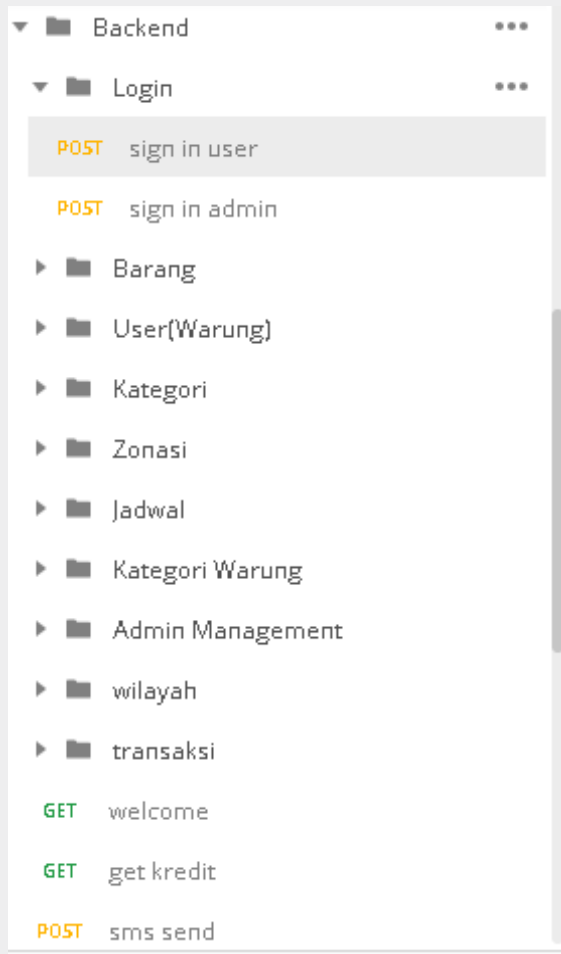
Backend •••

Login •••

POST sign in user

POST sign in admin

Barang

User(Warung)

Kategori

Zonasi

Jadwal

Kategori Warung

Admin Management

wilayah

transaksi

GET welcome

GET get kredit

POST sms send